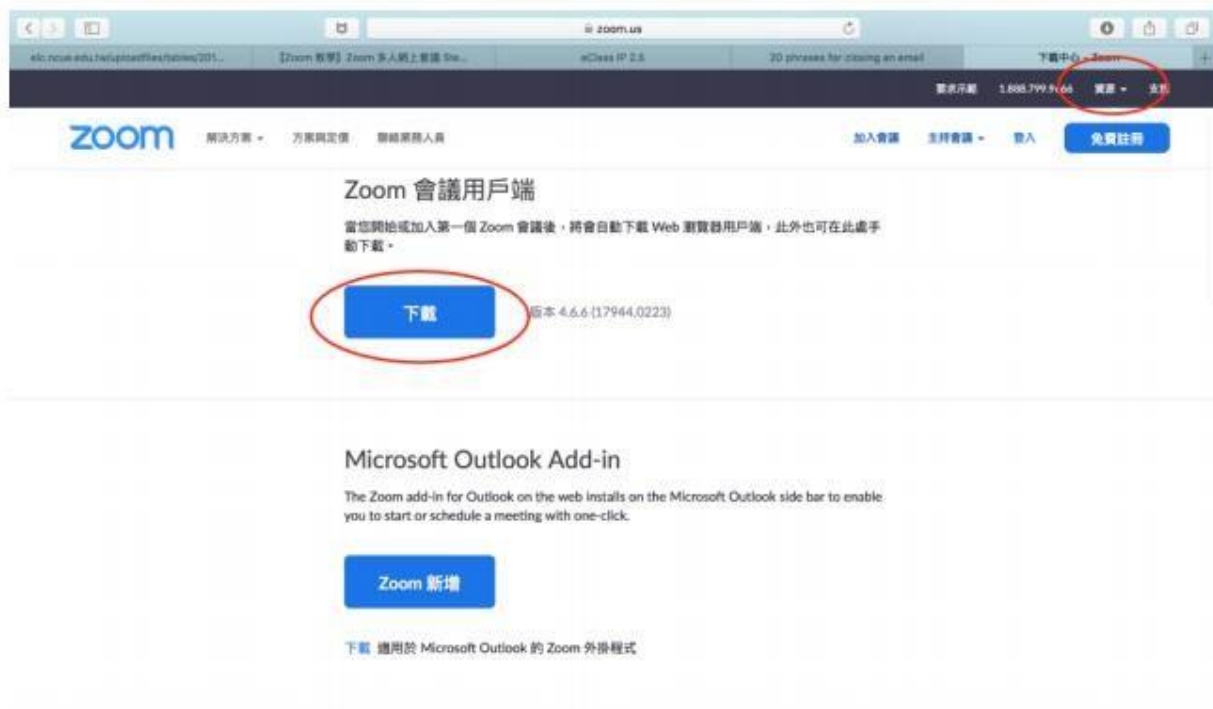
zoom.us

elc.ncue.edu.tw/uploadfiles/tables/201... 【Zoom 教學】Zoom 多人網上會議 Ste... eClass IP 2.5 20 phrases for closing an email 下載中心 - Zoom

要求示範 1.888.799.9666 資源 ▾ 支援

zoom 解決方案 ▾ 方案與定價 聯絡業務人員 加入會議 主持會議 ▾ 登入 免費註冊

Zoom 會議用戶端

當您開始或加入第一個 Zoom 會議後，將會自動下載 Web 瀏覽器用戶端，此外也可在此處手動下載。

下載

版本 4.6.6 (17944.0223)

Microsoft Outlook Add-in

The Zoom add-in for Outlook on the web installs on the Microsoft Outlook side bar to enable you to start or schedule a meeting with one-click.

Zoom 新增

下載 適用於 Microsoft Outlook 的 Zoom 外掛程式